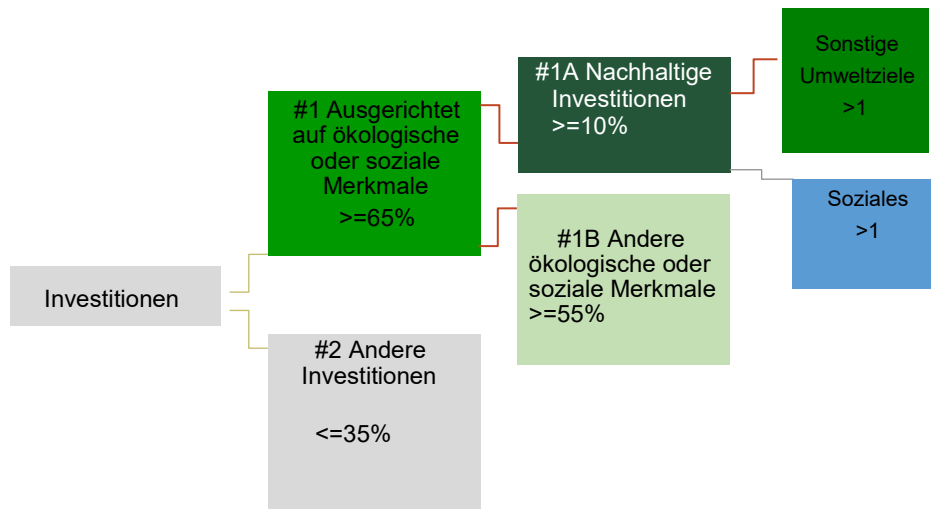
Investitionen

#1 Ausgerichtet auf ökologische oder soziale Merkmale
>=65%

#2 Andere Investitionen
<=35%

#1A Nachhaltige Investitionen
>=10%

#1B Andere ökologische oder soziale Merkmale
>=55%

Sonstige Umweltziele
>1

Soziales
>1